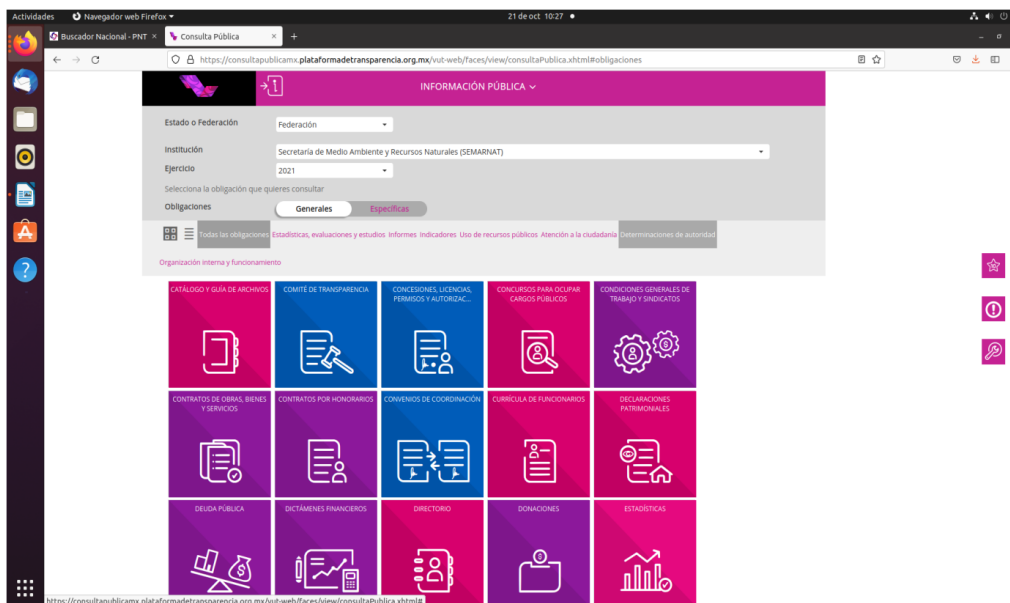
Actividades Navegador web Firefox 21 de oct 10:27

Buscador Nacional - PNT × Consulta Pública × +

https://consultapublicamx.plataformadetransparencia.org.mx/vut-web/faces/view/consultaPublica.xhtml#obligaciones

INFORMACIÓN PÚBLICA

Estado o Federación Federación

Institución Secretaría de Medio Ambiente y Recursos Naturales (SEMARNAT)

Ejercicio 2021

Selecciona la obligación que quieres consultar

Obligaciones Generales Específicas

Todas las obligaciones Estadísticas, evaluaciones y estudios Informes Indicadores Uso de recursos públicos Atención a la ciudadanía Determinaciones de autoridad

Organización interna y funcionamiento

CATÁLOGO Y GUÍA DE ARCHIVOS

COMITÉ DE TRANSPARENCIA

CONCESIONES, LICENCIAS, PERMISOS Y AUTORIZAC...

CONCURSOS PARA OCUPAR CARGOS PÚBLICOS

CONDICIONES GENERALES DE TRABAJO Y SINDICATOS

CONTRATOS DE OBRAS, BIENES Y SERVICIOS

CONTRATOS POR HONORARIOS

CONVENIOS DE COORDINACIÓN

CURRÍCULA DE FUNCIONARIOS

DECLARACIONES PATRIMONIALES

DEUDA PÚBLICA

DICTÁMENES FINANCIEROS

DIRECTORIO

DONACIONES

ESTADÍSTICAS

https://consultapublicamx.plataformadetransparencia.org.mx/vut-web/faces/view/consultaPublica.xhtml#